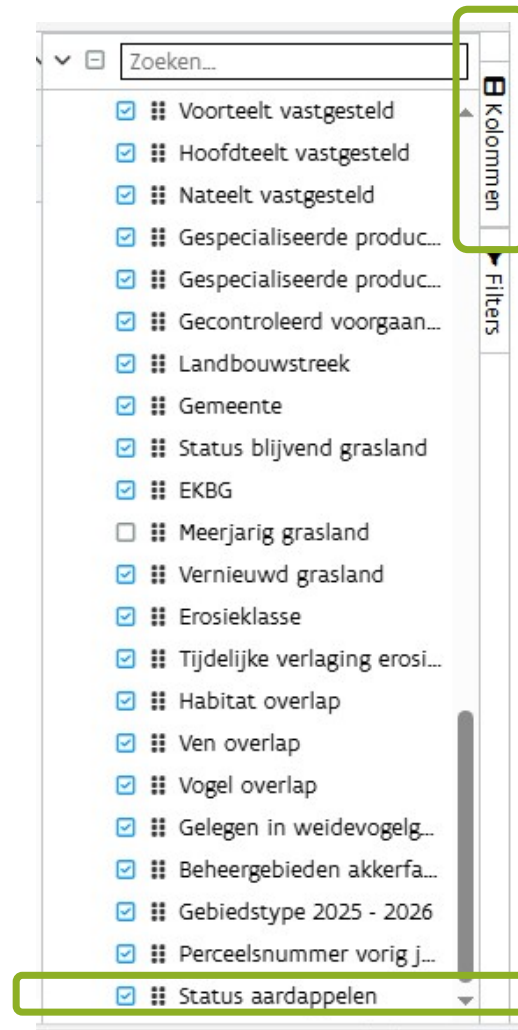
Zoeken...

Voorteelt vastgesteld
Hoofdteelt vastgesteld
Nateelt vastgesteld
Gespecialiseerde produc...
Gespecialiseerde produc...
Gecontroleerd voorgaan...
Landbouwstreek
Gemeente
Status blijvend grasland
EKBG
Meerjarig grasland
Vernieuwd grasland
Erosieklasse
Tijdelijke verlaging erosi...
Habitat overlap
Ven overlap
Vogel overlap
Gelegen in weidevogelg...
Beheergebieden akkerfa...
Gebiedstype 2025 - 2026
Perceelsnummer vorig j...
Status aardappelen

Kolommen
Filters